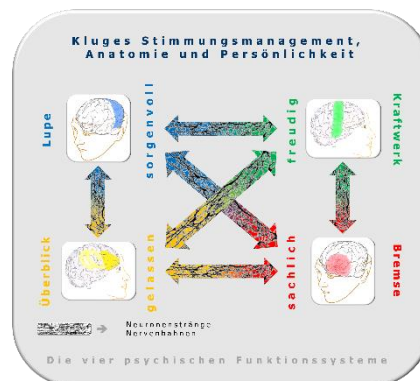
Kluges Stimmungsmanagement, Anatomie und Persönlichkeit

Lupe

sorgenvoll

freudig

Kraftwerk

Überblick

gelassen

sachlich

Bremse

Neuronenstränge
Nervenbahnen

Die vier psychischen Funktionssysteme